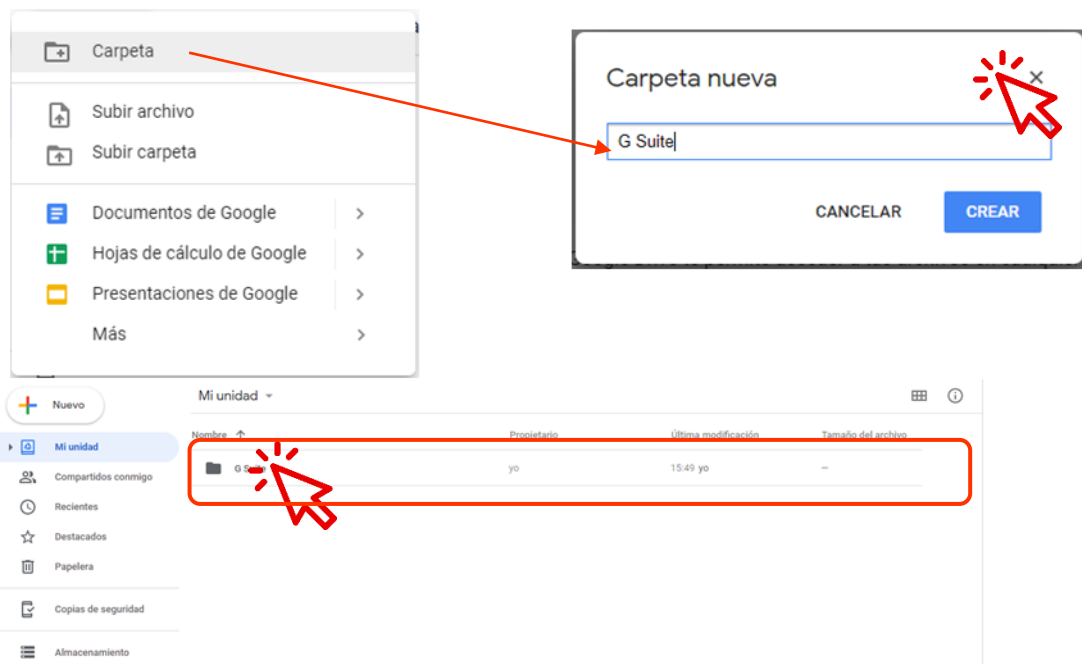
Carpeta

Subir archivo

Subir carpeta

Documentos de Google

Hojas de cálculo de Google

Presentaciones de Google

Más

Carpeta nueva

×

G Suite

CANCELAR

CREAR

Nuevo

Mi unidad

Mi unidad

Compartidos conmigo

Recientes

Destacados

Papelera

Copias de seguridad

Almacenamiento

Nombre ↑

Propietario

Última modificación

Tamaño del archivo

G Suite

yo

15:49 yo

—